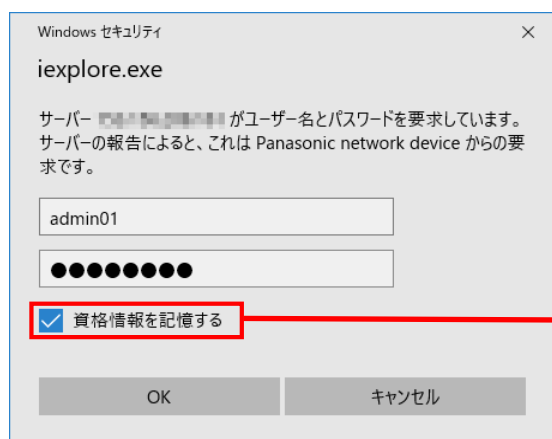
Windows セキュリティ ×

iexplore.exe

サーバー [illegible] がユーザー名とパスワードを要求しています。サーバーの報告によると、これは Panasonic network device からの要求です。

admin01

●●●●●●●●●

資格情報を記憶する

OK キャンセル